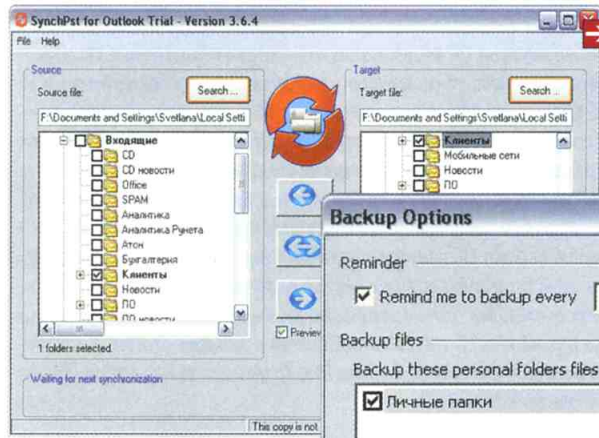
SynchPst for Outlook Trial - Version 3.6.4

File Help

Source

Source file:

Search ...

F:\Documents and Settings\Svetlana\Local Setti

Входящие

CD

CD новости

Office

SPAM

Аналитика

Аналитика Рунета

Атон

Бухгалтерия

Клиенты

Новости

ПО

ПО новости

1 folders selected.

Waiting for next synchronization

This copy is not

Target

Target file:

Search ...

F:\Documents and Settings\Svetlana\Local Setti

Клиенты

Мобильные сети

Новости

ПО

Preview

Backup Options

Reminder

Remind me to backup every

Backup files

Backup these personal folders files

Личные папки